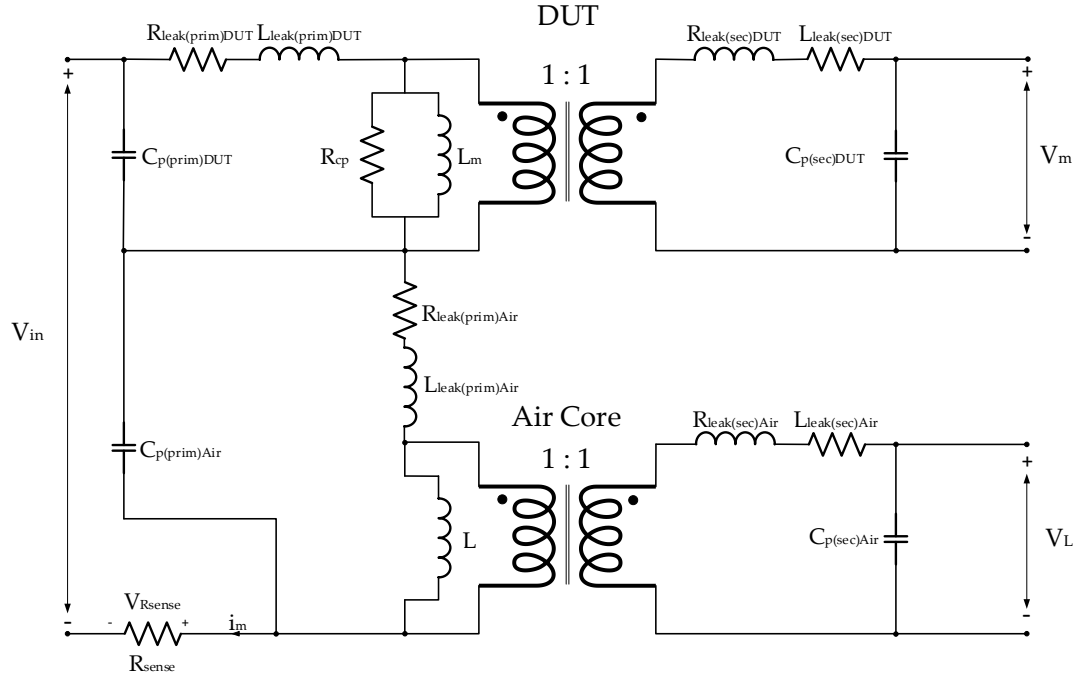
DUT

$R_{leak(prim)DUT}$ $L_{leak(prim)DUT}$

1 : 1

$R_{leak(sec)DUT}$ $L_{leak(sec)DUT}$

+

$C_{p(prim)DUT}$

$R_{cp}$

$L_m$

$C_{p(sec)DUT}$

$V_m$

-

$V_{in}$

$R_{leak(prim)Air}$

$L_{leak(prim)Air}$

Air Core

1 : 1

$R_{leak(sec)Air}$ $L_{leak(sec)Air}$

+

$C_{p(prim)Air}$

L

$C_{p(sec)Air}$

$V_L$

-

$V_{Rsense}$

- - + $i_m$ -

$R_{sense}$